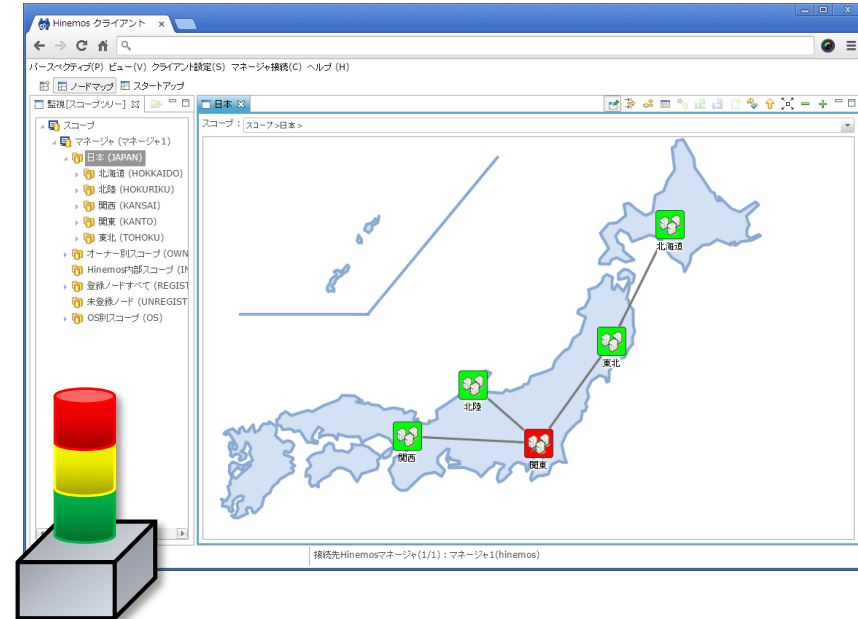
Hinemos クライアント ×

パースペクティブ(P) ビュー(V) クライアント設定(S) マネージャ接続(C) ヘルプ(H)

ノードマップ スタートアップ

監視[スコープツリー]

スコープ
マネージャ (マネージャ1)
日本 (JAPAN)
北海道 (HOKKAIDO)
北陸 (HOKURIKU)
関西 (KANSAI)
関東 (KANTO)
東北 (TOHOKU)
オーナー別スコープ (OWN
Hinemos内部スコープ (IN
登録ノードすべて (REGIST
未登録ノード (UNREGIST
OS別スコープ (OS)

日本

スコープ： スコープ>日本>

北海道
東北
北陸
関西
関東

接続先Hinemosマネージャ(1/1)：マネージャ1(hinemos)